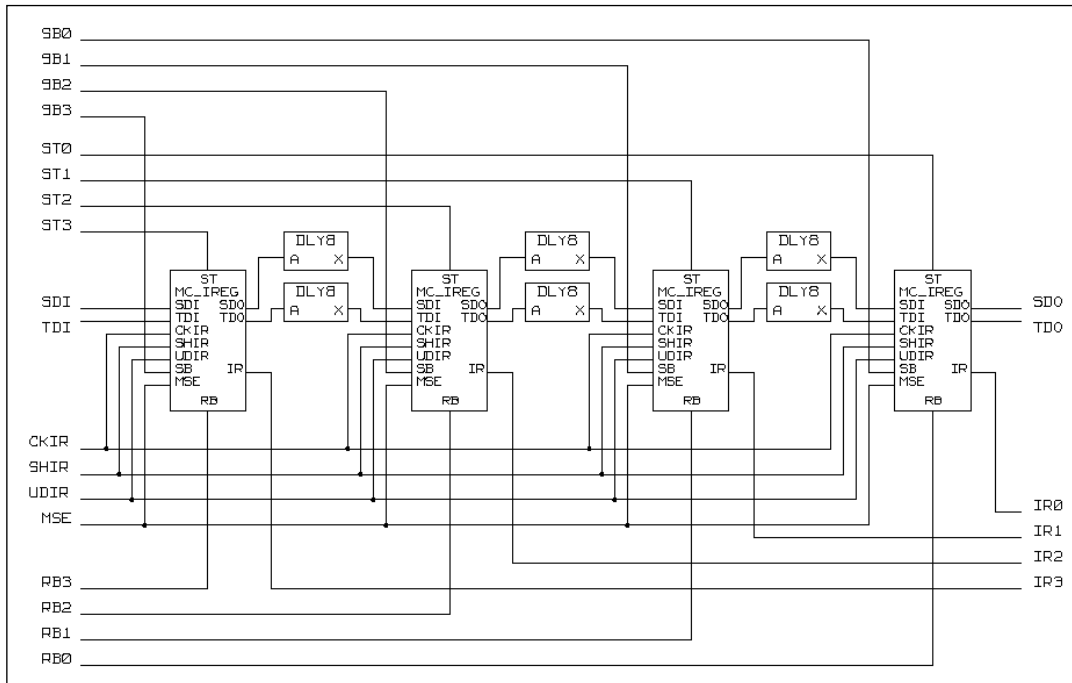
SB0
SB1
SB2
SB3
ST0
ST1
ST2
ST3
SDI
TDI

DLY8
A X
DLY8
A X
DLY8
A X
DLY8
A X
DLY8
A X
DLY8
A X

ST
MC_IREG
SDI SDO
TDI TDO
CKIR
SHIR
UDIR
SB IR
MSE
RB

ST
MC_IREG
SDI SDO
TDI TDO
CKIR
SHIR
UDIR
SB IR
MSE
RB

ST
MC_IREG
SDI SDO
TDI TDO
CKIR
SHIR
UDIR
SB IR
MSE
RB

ST
MC_IREG
SDI SDO
TDI TDO
CKIR
SHIR
UDIR
SB IR
MSE
RB

SDO
TDO

CKIR
SHIR
UDIR
MSE

IR0
IR1
IR2
IR3

RB3
RB2
RB1
RB0